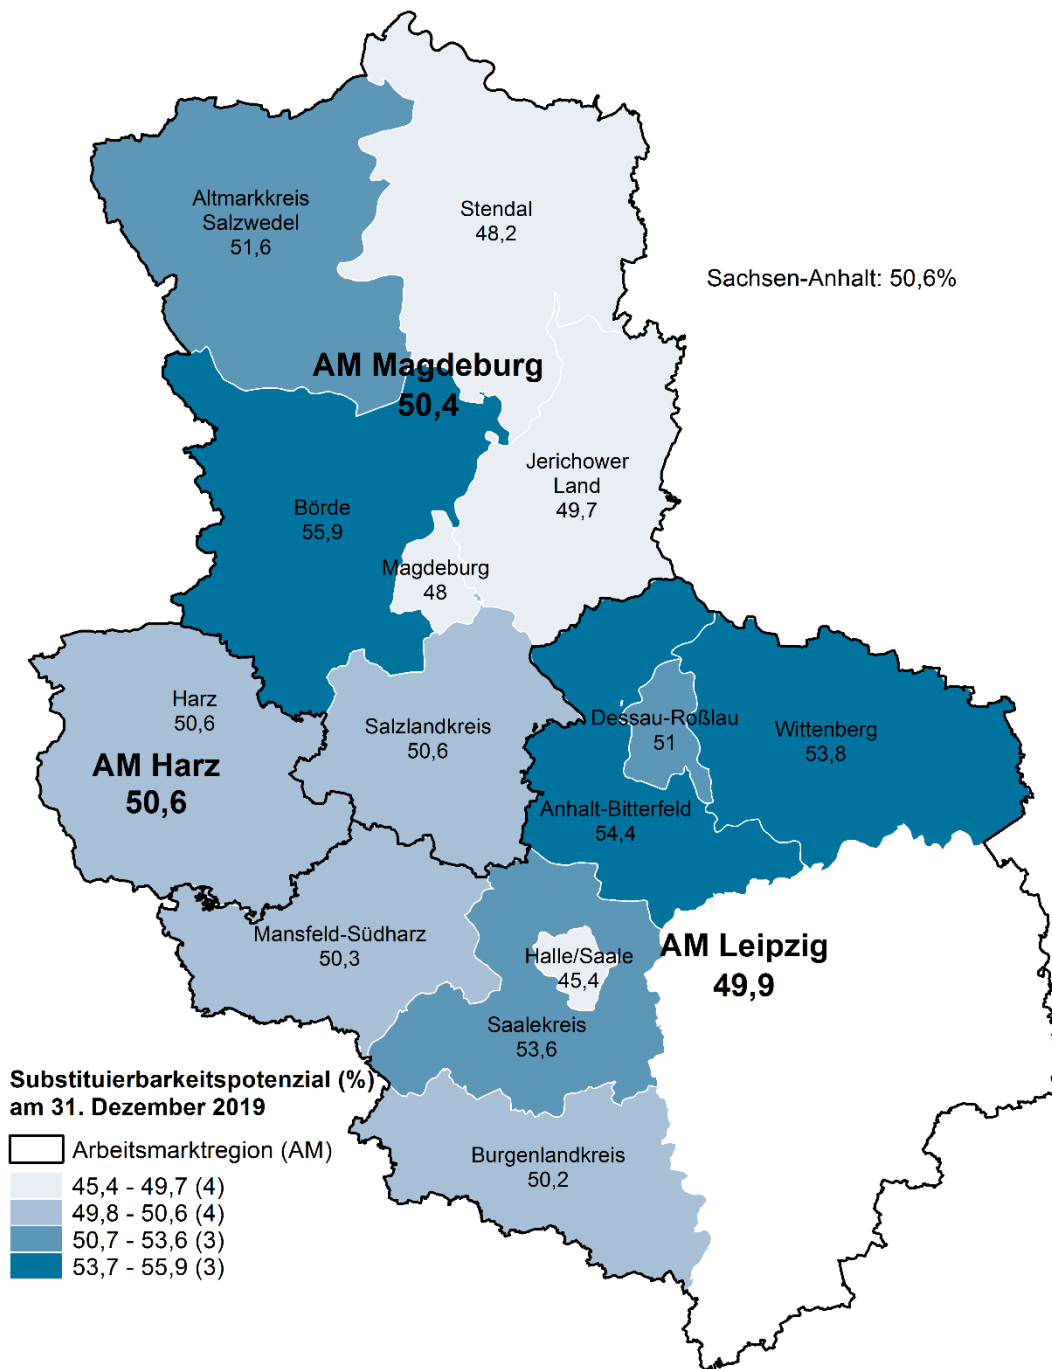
Altmarkkreis Salzwedel 51,6

Stendal 48,2

Sachsen-Anhalt: 50,6%

AM Magdeburg 50,4

Jerichower Land 49,7

Börde 55,9

Magdeburg 48

Harz 50,6

AM Harz 50,6

Salzlandkreis 50,6

Dessau-Roßlau 51

Wittenberg 53,8

Anhalt-Bitterfeld 54,4

Mansfeld-Südharz 50,3

Halle/Saale 45,4

AM Leipzig 49,9

Saalekreis 53,6

Burgenlandkreis 50,2

Substituierbarkeitspotenzial (%) am 31. Dezember 2019

Arbeitsmarktregion (AM)
45,4 - 49,7 (4)
49,8 - 50,6 (4)
50,7 - 53,6 (3)
53,7 - 55,9 (3)